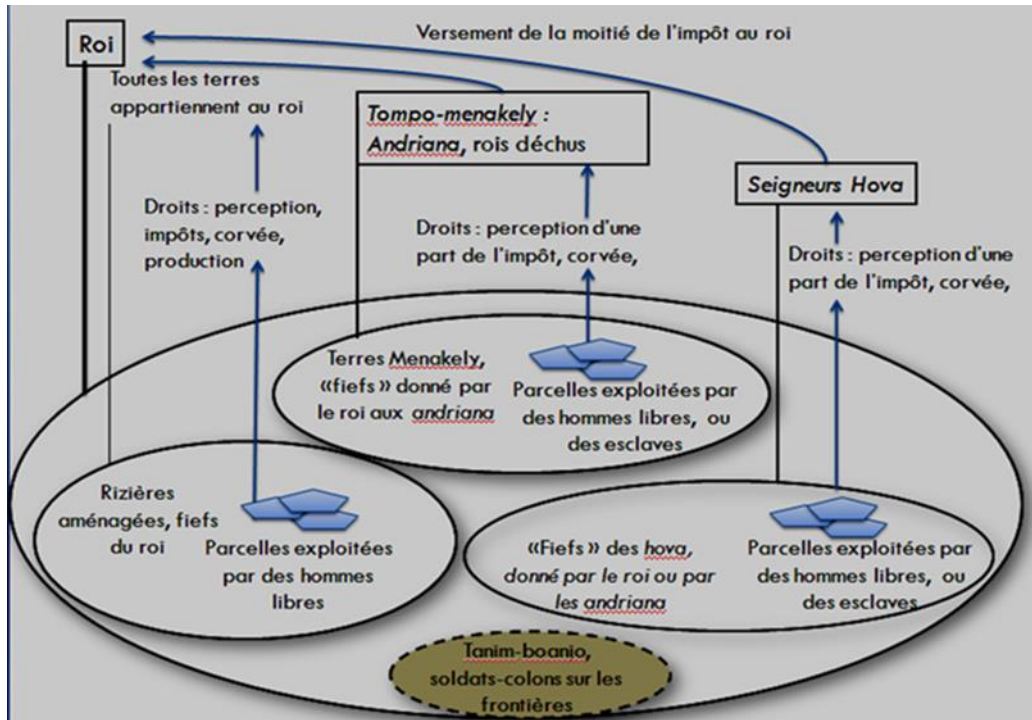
Roi

Versement de la moitié de l'impôt au roi

Toutes les terres appartiennent au roi

*Tompo-menakely :* *Andriana*, rois déchus

*Seigneurs Hova*

Droits : perception, impôts, corvée, production

Droits : perception d'une part de l'impôt, corvée,

Droits : perception d'une part de l'impôt, corvée,

Terres Menakely, «fiefs» donné par le roi aux *andriana*

Parcelles exploitées par des hommes libres, ou des esclaves

Rizières aménagées, fiefs du roi

Parcelles exploitées par des hommes libres

«Fiefs» des *hova*, *donné par le roi ou par les andriana*

Parcelles exploitées par des hommes libres, ou des esclaves

Tanim-boanio, soldats-colons sur les frontières